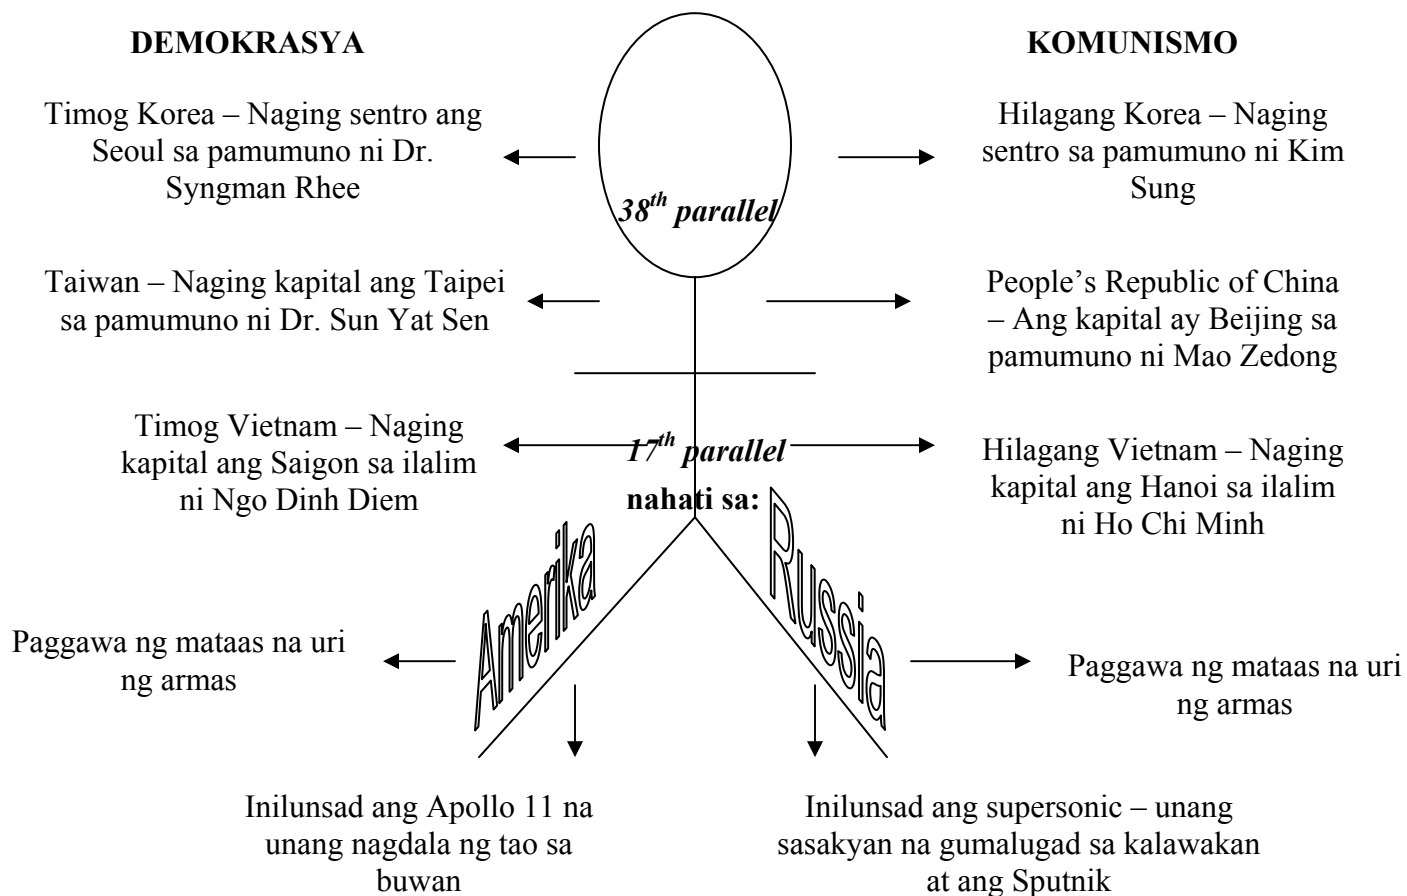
DEMOKRASYA

KOMUNISMO

Timog Korea – Naging sentro ang Seoul sa pamumuno ni Dr. Syngman Rhee

$38^{th}$ parallel

Hilagang Korea – Naging sentro sa pamumuno ni Kim Sung

Taiwan – Naging kapital ang Taipei sa pamumuno ni Dr. Sun Yat Sen

People's Republic of China – Ang kapital ay Beijing sa pamumuno ni Mao Zedong

Timog Vietnam – Naging kapital ang Saigon sa ilalim ni Ngo Dinh Diem

$17^{th}$ parallel

Hilagang Vietnam – Naging kapital ang Hanoi sa ilalim ni Ho Chi Minh

nahati sa:

Amerika

Russia

Paggawa ng mataas na uri ng armas

Paggawa ng mataas na uri ng armas

Inilunsad ang Apollo 11 na unang nagdala ng tao sa buwan

Inilunsad ang supersonic – unang sasakyan na gumalugad sa kalawakan at ang Sputnik